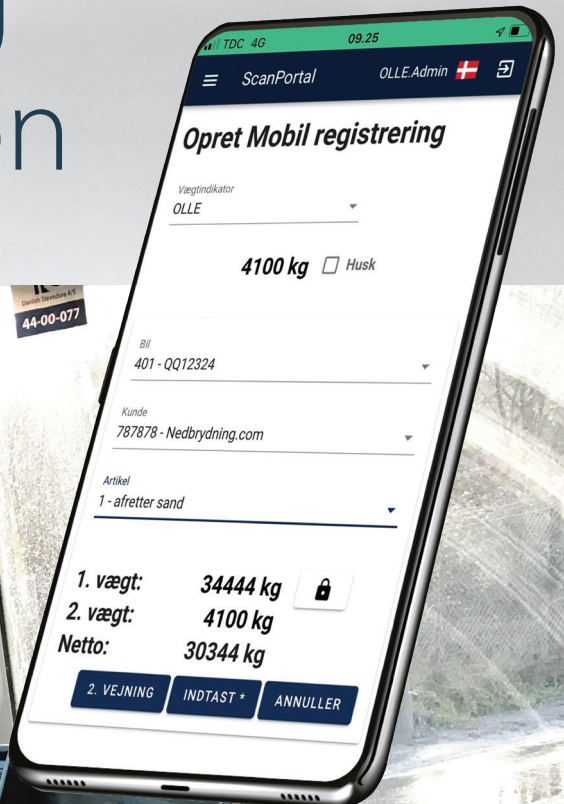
TDC 4G 09.25

ScanPortal OLLE.Admin

Opret Mobil registrering

Vægtindikator
OLLE

4100 kg Husk

Danish Stevedore A/S
44-00-077

Bil
401 - QQ12324

Kunde
787878 - Nedbrydning.com

Artikel
1 - afretter sand

1. vægt: 34444 kg
2. vægt: 4100 kg
Netto: 30344 kg

2. VEJNING
INDTAST *
ANNULLER